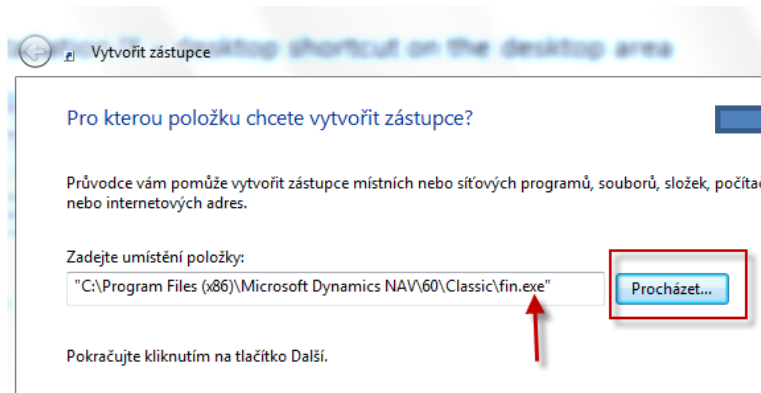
Vytvořit zástupce

desktop shortcut on the desktop area

Pro kterou položku chcete vytvořit zástupce?

Průvodce vám pomůže vytvořit zástupce místních nebo síťových programů, souborů, složek, počíta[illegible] nebo internetových adres.

Zadejte umístění položky:

"C:\Program Files (x86)\Microsoft Dynamics NAV\60\Classic\fin.exe"

Procházet...

Pokračujte kliknutím na tlačítko Další.